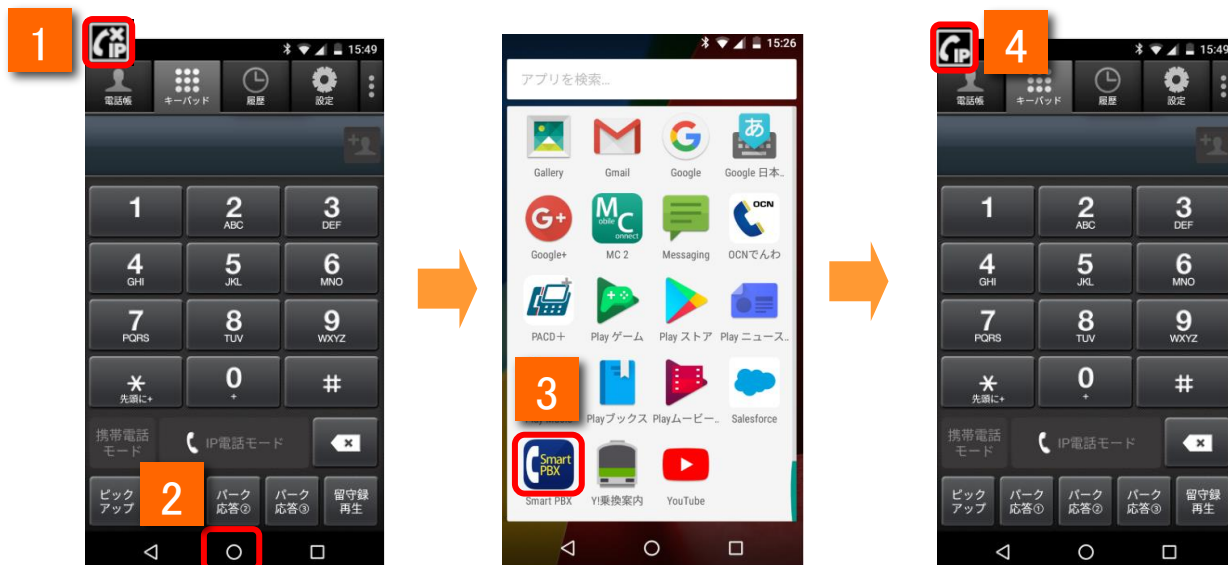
1
IP
15:49
電話帳 キーパッド 履歴 設定
1
2 ABC
3 DEF
4 GHI
5 JKL
6 MNO
7 PQRS
8 TUV
9 WXYZ
＊ 先頭に+
0 +
#
携帯電話モード
IP電話モード
ピックアップ
2
パーク応答②
パーク応答③
留守録再生

15:26
アプリを検索...
Gallery
Gmail
Google
Google 日本...
Google+
MC 2
Messaging
OCNでんわ
PACD＋
Play ゲーム
Play ストア
Play ニュース...
3
Playブックス
Playムービー...
Salesforce
Smart PBX
Smart PBX
Y!乗換案内
YouTube

IP
4
15:49
電話帳 キーパッド 履歴 設定
1
2 ABC
3 DEF
4 GHI
5 JKL
6 MNO
7 PQRS
8 TUV
9 WXYZ
＊ 先頭に+
0 +
#
携帯電話モード
IP電話モード
ピックアップ
パーク応答①
パーク応答②
パーク応答③
留守録再生